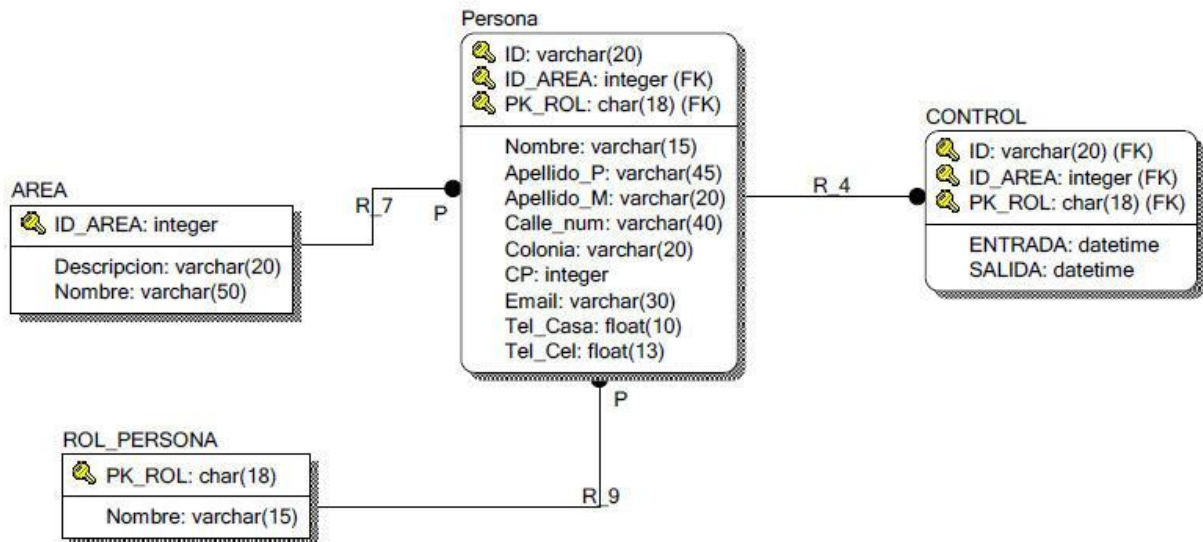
Persona

ID: varchar(20)
ID_AREA: integer (FK)
PK_ROL: char(18) (FK)

Nombre: varchar(15)
Apellido_P: varchar(45)
Apellido_M: varchar(20)
Calle_num: varchar(40)
Colonia: varchar(20)
CP: integer
Email: varchar(30)
Tel_Casa: float(10)
Tel_Cel: float(13)

AREA

ID_AREA: integer

Descripcion: varchar(20)
Nombre: varchar(50)

R_7

P

R_4

CONTROL

ID: varchar(20) (FK)
ID_AREA: integer (FK)
PK_ROL: char(18) (FK)

ENTRADA: datetime
SALIDA: datetime

P

ROL_PERSONA

PK_ROL: char(18)

Nombre: varchar(15)

R_9